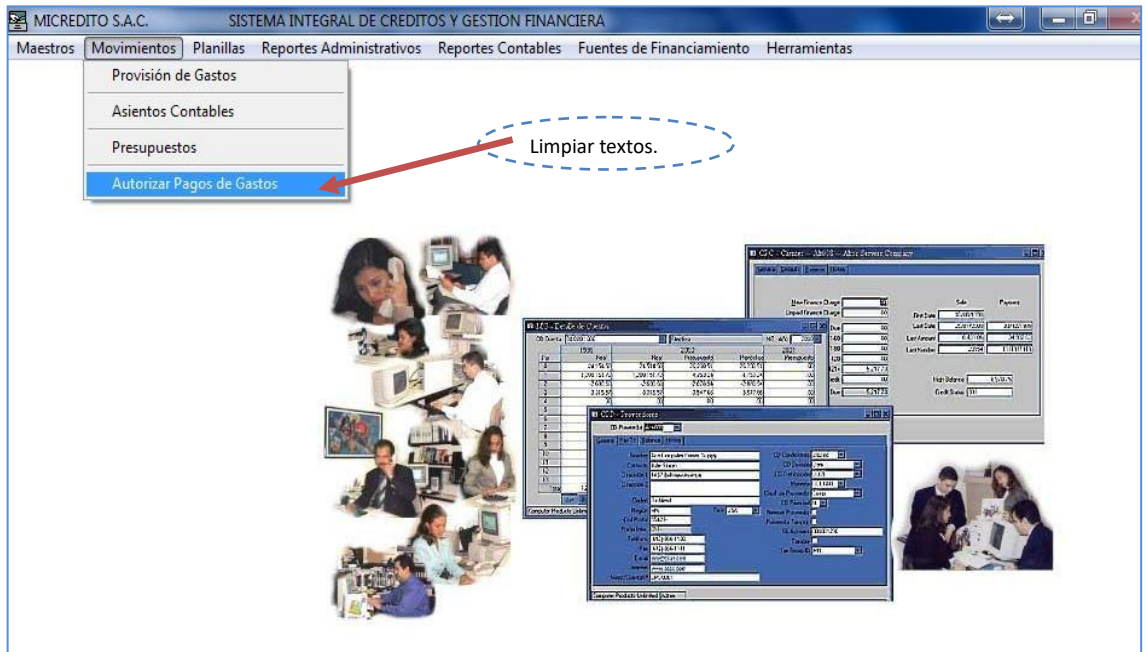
MICREDITO S.A.C. SISTEMA INTEGRAL DE CREDITOS Y GESTION FINANCIERA

Maestros Movimientos Planillas Reportes Administrativos Reportes Contables Fuentes de Financiamiento Herramientas

Provisión de Gastos

Asientos Contables

Presupuestos

Autorizar Pagos de Gastos

Limpiar textos.

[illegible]